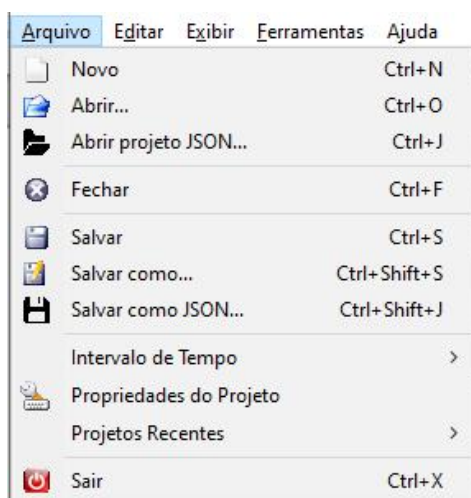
Arquivo Editar Exibir Ferramentas Ajuda

Novo Ctrl+N
Abrir... Ctrl+O
Abrir projeto JSON... Ctrl+J
Fechar Ctrl+F
Salvar Ctrl+S
Salvar como... Ctrl+Shift+S
Salvar como JSON... Ctrl+Shift+J
Intervalo de Tempo >
Propriedades do Projeto
Projetos Recentes >
Sair Ctrl+X